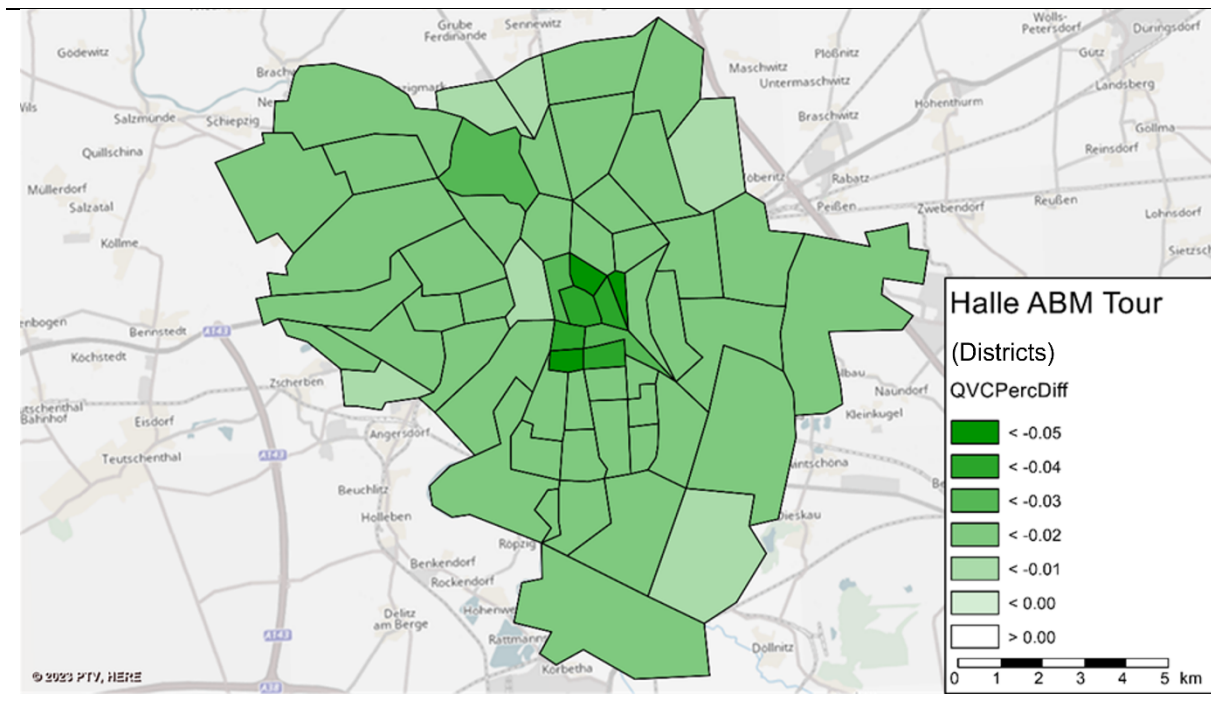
Grube Ferdinande
Sennewitz
Wolls-Petersdorf
Duringsdorf
Gödewitz
Plößnitz
Gutz
Brachw
Maschwitz
Untermaschwitz
Landsberg
Wils
Salzmünde
Schiepzig
Ne
Hohenthurm
Braschwitz
Göllma
Quillschina
Reinsdorf
Müllerdorf
Salzatal
oberitz
Rabatz
Peißen
Zwebendorf
Reußen
Lohnsdorf
Kölme
Sietzsch
enbogen
Bennstedt
A143
Köchstedt
Zscherben
Naundorf
Kleinkugel
tschenthal Bahnhof
Eisdorf
Angersdorf
Teutschenthal
A143
antschona
Beuchlitz
Holleben
hieskau
Röpzig
Benkendorf
Rockendorf
Hohenwe
Delitz am Berge
A143
Dölnitz
Rattmann
Korbetha
A38
© 2023 PTV, HERE
Halle ABM Tour
(Districts)
QVCPercDiff
< -0.05
< -0.04
< -0.03
< -0.02
< -0.01
< 0.00
> 0.00
0 1 2 3 4 5 km